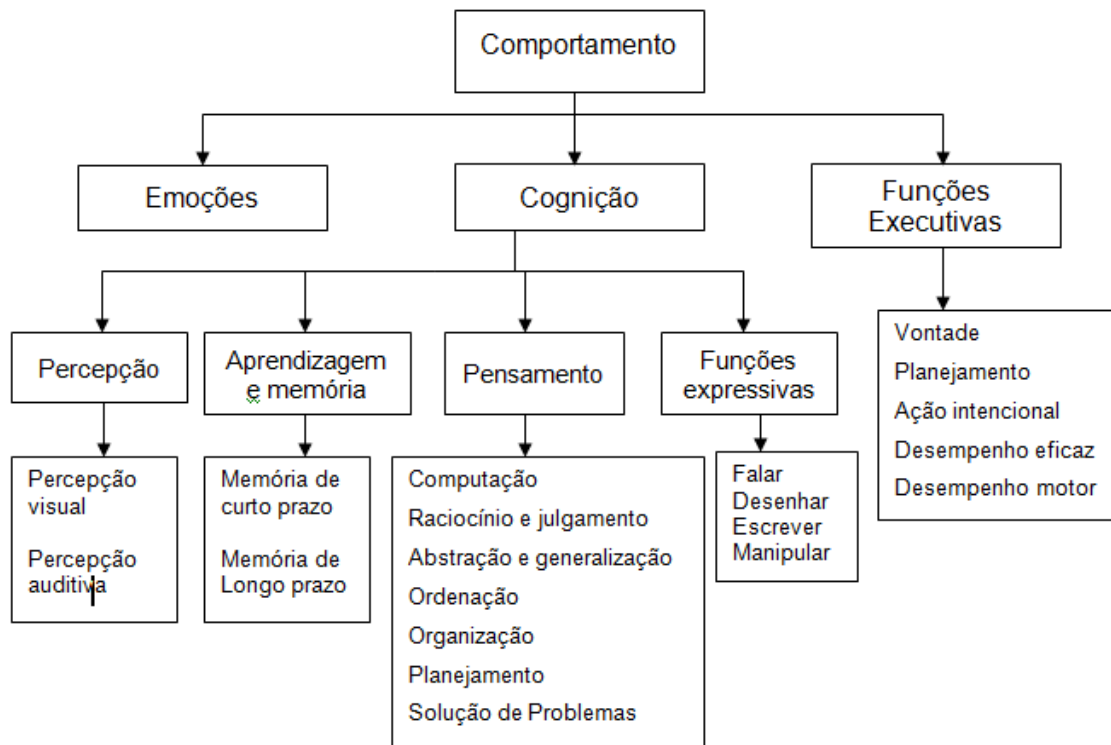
Comportamento

Emoções

Cognição

Funções Executivas

Percepção

Aprendizagem e memória

Pensamento

Funções expressivas

Percepção visual

Percepção auditiva

Memória de curto prazo

Memória de Longo prazo

Computação
Raciocínio e julgamento
Abstração e generalização
Ordenação
Organização
Planejamento
Solução de Problemas

Falar
Desenhar
Escrever
Manipular

Vontade
Planejamento
Ação intencional
Desempenho eficaz
Desempenho motor